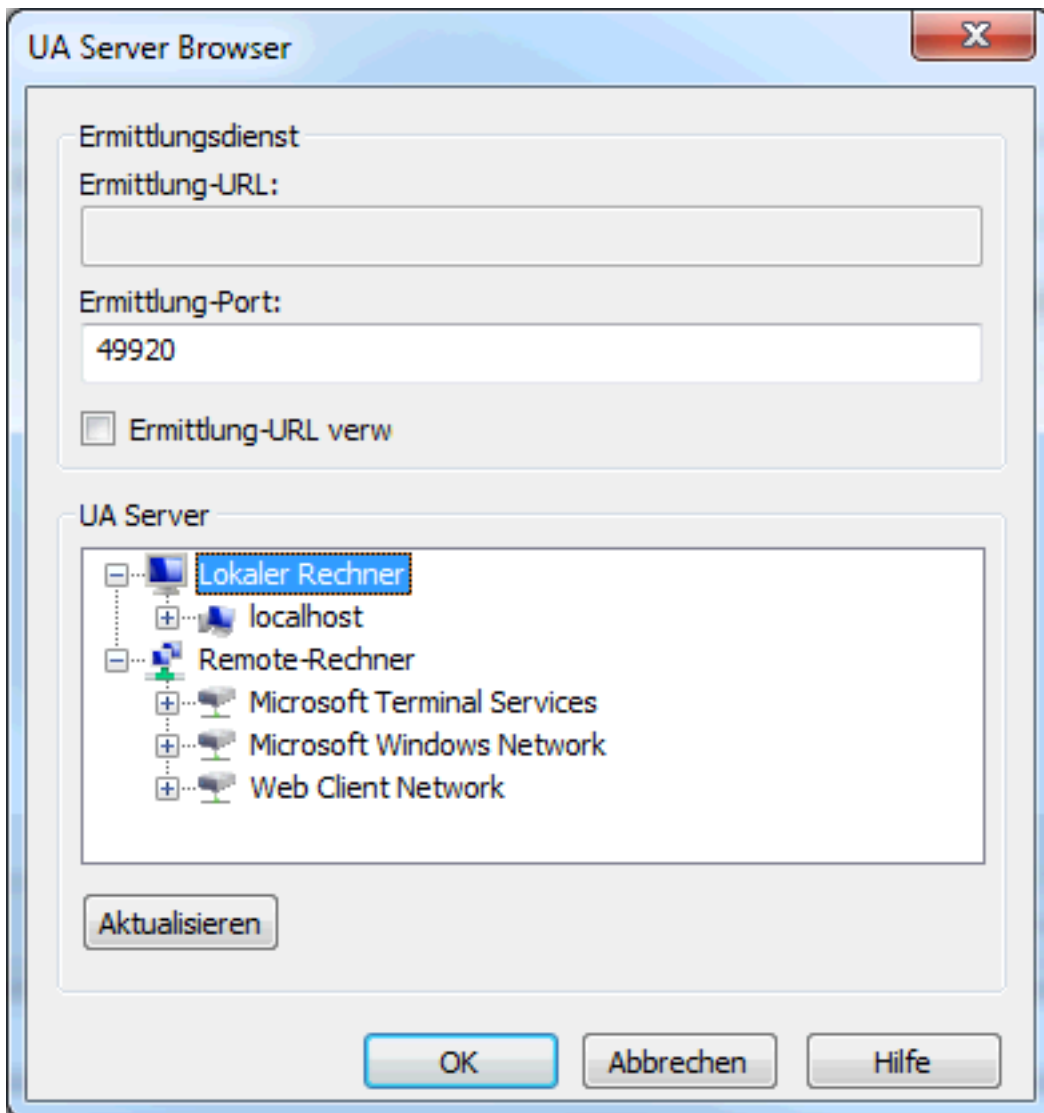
UA Server Browser

Ermittlungsdienst

Ermittlung-URL:

Ermittlung-Port:

49920

Ermittlung-URL verw

UA Server

Lokaler Rechner

localhost

Remote-Rechner

Microsoft Terminal Services

Microsoft Windows Network

Web Client Network

Aktualisieren

OK

Abbrechen

Hilfe